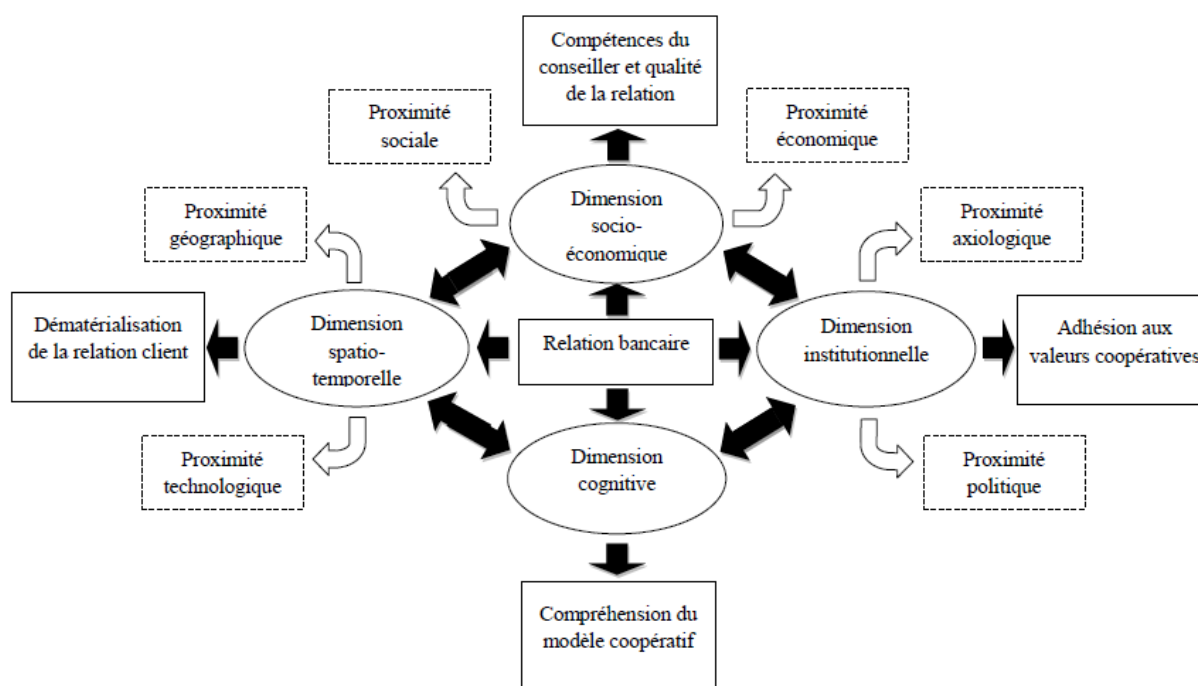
Compétences du conseiller et qualité de la relation

Proximité sociale

Proximité économique

Dimension socio-économique

Proximité géographique

Proximité axiologique

Dématérialisation de la relation client

Dimension spatio-temporelle

Relation bancaire

Dimension institutionnelle

Adhésion aux valeurs coopératives

Proximité technologique

Dimension cognitive

Proximité politique

Compréhension du modèle coopératif